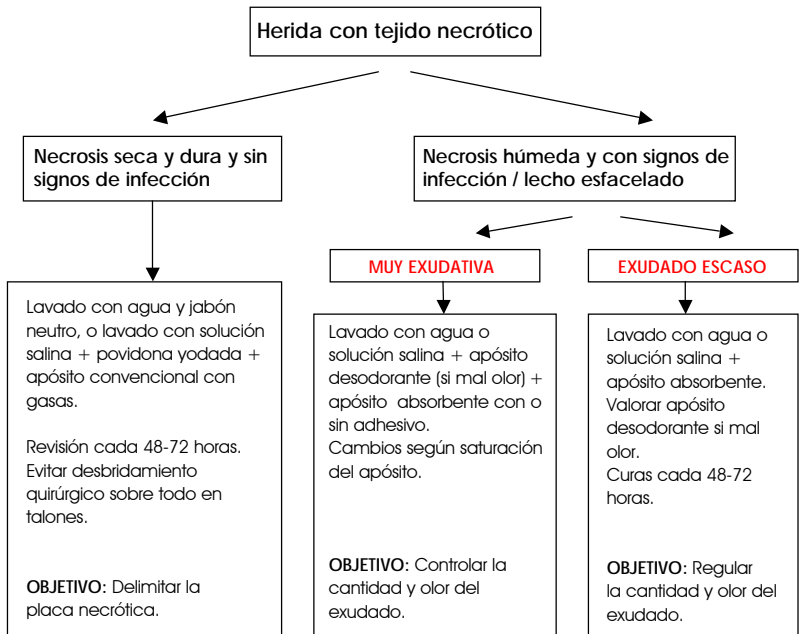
Herida con tejido necrótico

Necrosis seca y dura y sin signos de infección

Lavado con agua y jabón neutro, o lavado con solución salina + povidona yodada + apósito convencional con gasas.

Revisión cada 48-72 horas. Evitar desbridamiento quirúrgico sobre todo en talones.

OBJETIVO: Delimitar la placa necrótica.

Necrosis húmeda y con signos de infección / lecho esfacelado

MUY EXUDATIVA

Lavado con agua o solución salina + apósito desodorante (si mal olor) + apósito absorbente con o sin adhesivo.
Cambios según saturación del apósito.

OBJETIVO: Controlar la cantidad y olor del exudado.

EXUDADO ESCASO

Lavado con agua o solución salina + apósito absorbente.
Valorar apósito desodorante si mal olor.
Curas cada 48-72 horas.

OBJETIVO: Regular la cantidad y olor del exudado.